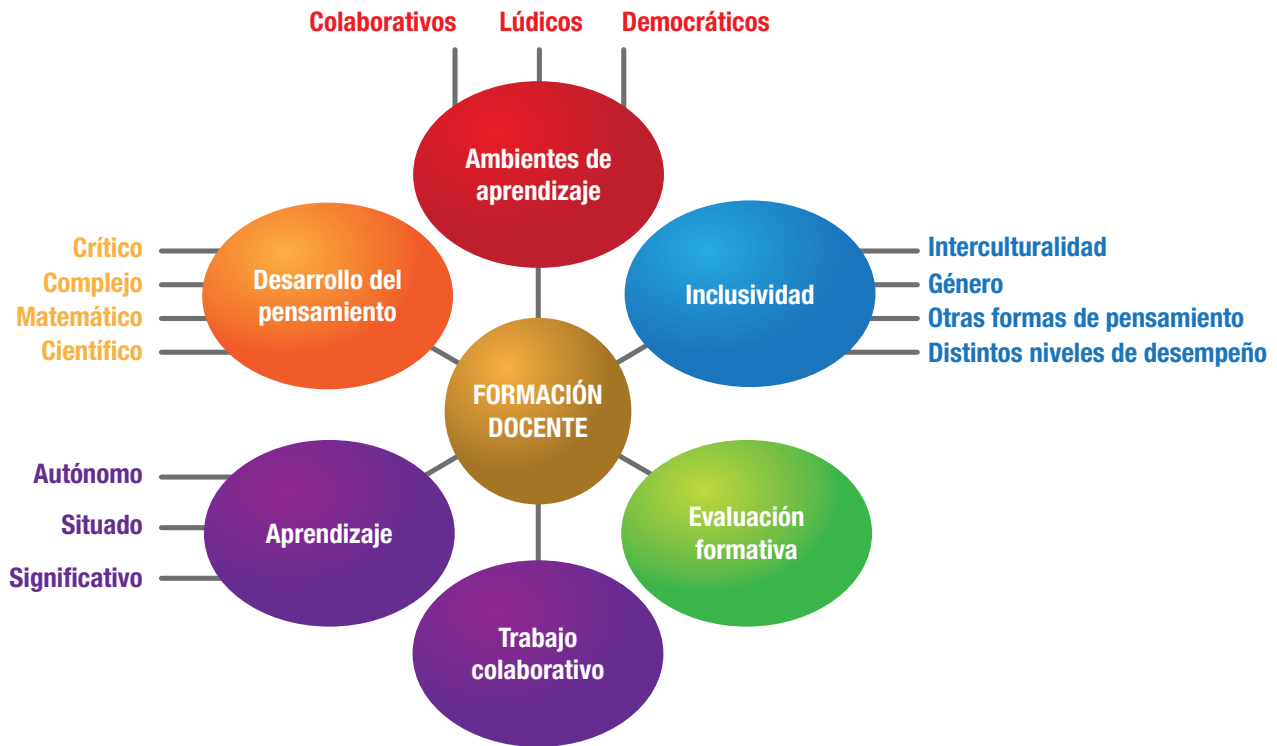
Colaborativos Lúdicos Democráticos

Ambientes de aprendizaje

Crítico
Complejo
Matemático
Científico

Desarrollo del pensamiento

Inclusividad

Interculturalidad
Género
Otras formas de pensamiento
Distintos niveles de desempeño

FORMACIÓN DOCENTE

Autónomo
Situado
Significativo

Aprendizaje

Evaluación formativa

Trabajo colaborativo